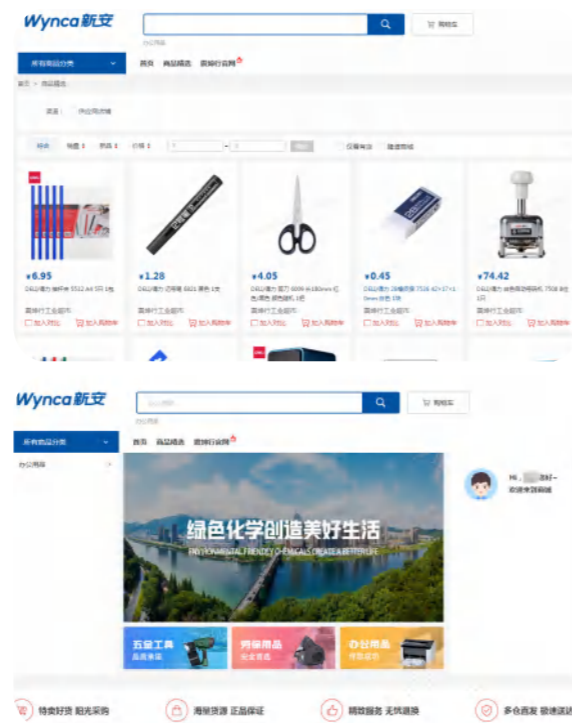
Wynca新安

购物车

办公用品

所有商品分类

首页 商品精选 震坤行官网

首页 > 商品精选

类型： 办公用品/文具

综合 销量 价格 价格

仅看有货 搜索结果

¥6.95

¥1.28

¥4.05

¥0.45

¥74.42

震坤行工业超市

加入对比 加入购物车

Wynca新安

购物车

办公用品

所有商品分类

首页 商品精选 震坤行官网

办公用品

绿色化学创造美好生活

ENVIRONMENTALLY FRIENDLY CHEMICALS CREATE A BETTER LIFE

Hi，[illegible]
欢迎来到商城

五金工具

劳保用品

办公用品

特卖好货 阳光采购

海量货源 正品保证

精致服务 无忧退换

多仓直发 极速送达